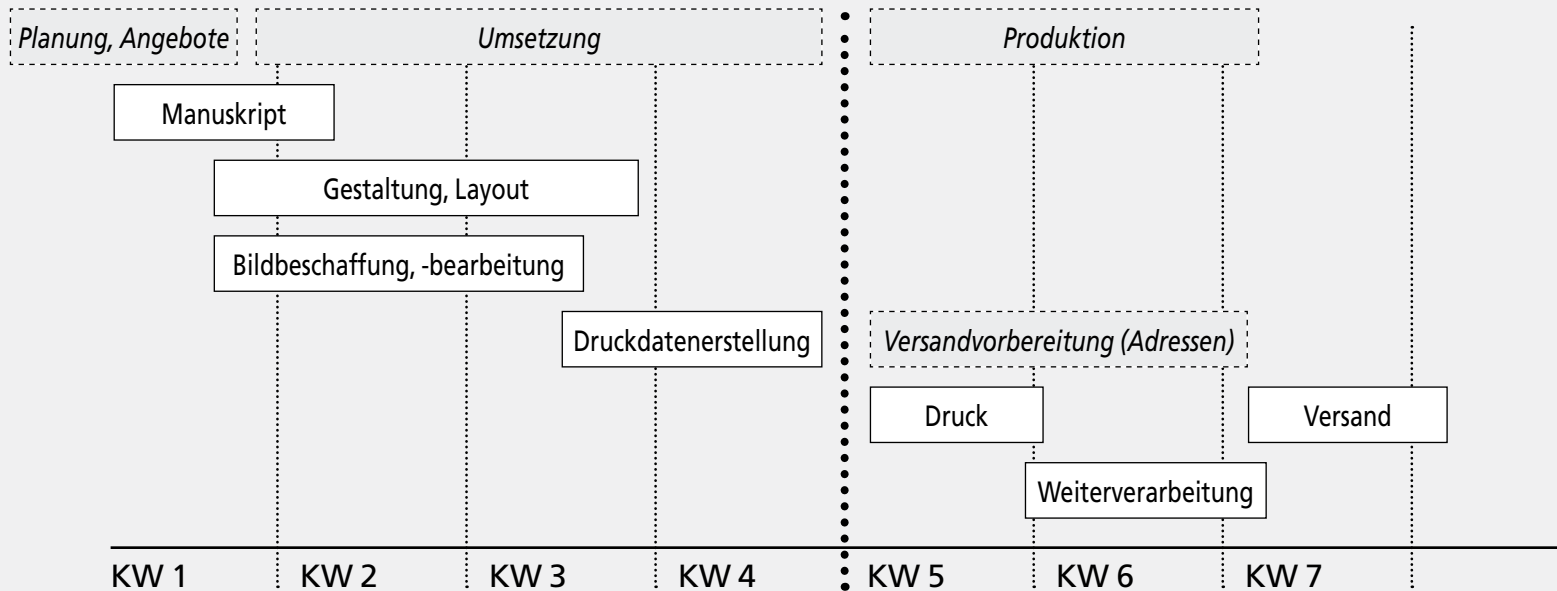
Planung, Angebote
Umsetzung
Produktion

Manuskript
Gestaltung, Layout
Bildbeschaffung, -bearbeitung
Druckdatenerstellung
Versandvorbereitung (Adressen)
Druck
Versand
Weiterverarbeitung

KW 1
KW 2
KW 3
KW 4
KW 5
KW 6
KW 7